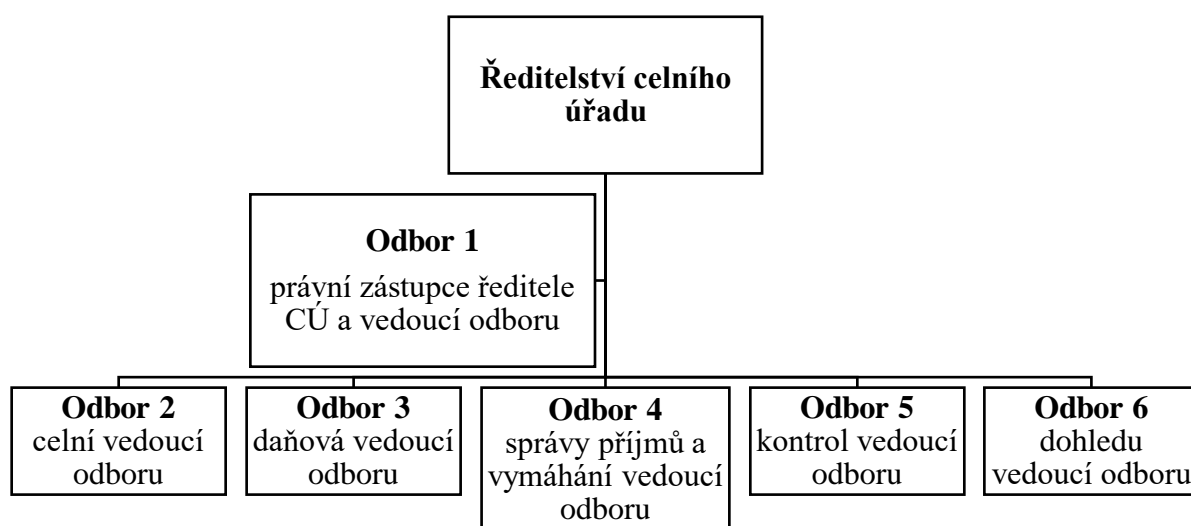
Ředitelství celního úřadu

Odbor 1
právní zástupce ředitele CÚ a vedoucí odboru

Odbor 2
celní vedoucí odboru

Odbor 3
daňová vedoucí odboru

Odbor 4
správy příjmů a vymáhání vedoucí odboru

Odbor 5
kontrol vedoucí odboru

Odbor 6
dohledu vedoucí odboru